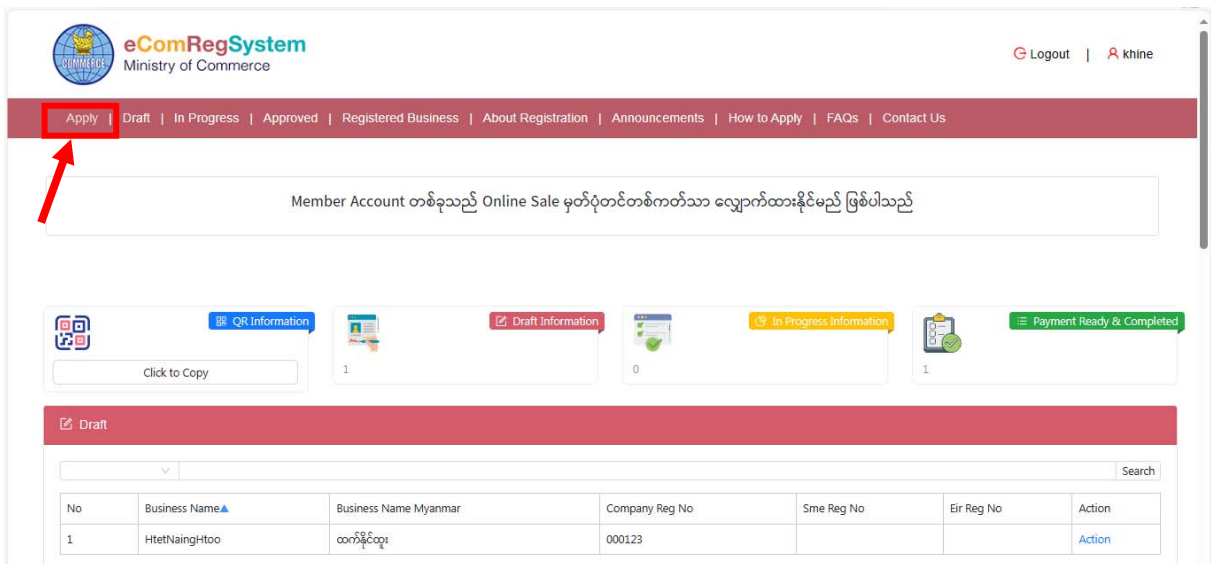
COMMERCE

eComRegSystem
Ministry of Commerce

Logout | khine

Apply | Draft | In Progress | Approved | Registered Business | About Registration | Announcements | How to Apply | FAQs | Contact Us

Member Account တစ်ခုသည် Online Sale မှတ်ပုံတင်တစ်ကတ်သာ လျှောက်ထားနိုင်မည် ဖြစ်ပါသည်

QR Information
Click to Copy

Draft Information
1

In Progress Information
0

Payment Ready & Completed
1

Draft

Search

| No | Business Name▲ | Business Name Myanmar | Company Reg No | Sme Reg No | Eir Reg No | Action |
|---|---|---|---|---|---|---|
| 1 | HtetNaingHtoo | ထက်နိုင်ထူး | 000123 | | | Action |